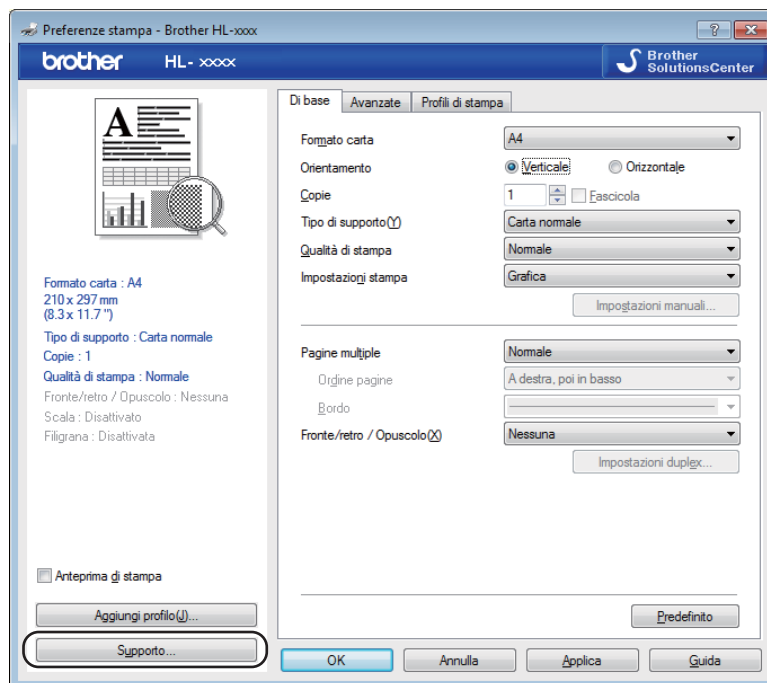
Preferenze stampa - Brother HL-xxxx

brother HL- xxxx

Brother SolutionsCenter

Di base | Avanzate | Profili di stampa

Formato carta: A4
Orientamento: Verticale / Orizzontale
Copie: 1 Fascicola
Tipo di supporto(Y): Carta normale
Qualità di stampa: Normale
Impostazioni stampa: Grafica
Impostazioni manuali...

Pagine multiple: Normale
Ordine pagine: A destra, poi in basso
Bordo
Fronte/retro / Opuscolo(X): Nessuna
Impostazioni duplex...

Formato carta : A4
210 x 297 mm
(8.3 x 11.7 ")
Tipo di supporto : Carta normale
Copie : 1
Qualità di stampa : Normale
Fronte/retro / Opuscolo : Nessuna
Scala : Disattivato
Filigrana : Disattivata

Anteprima di stampa

Aggiungi profilo(J)...

Supporto...

Predefinito

OK | Annulla | Applica | Guida